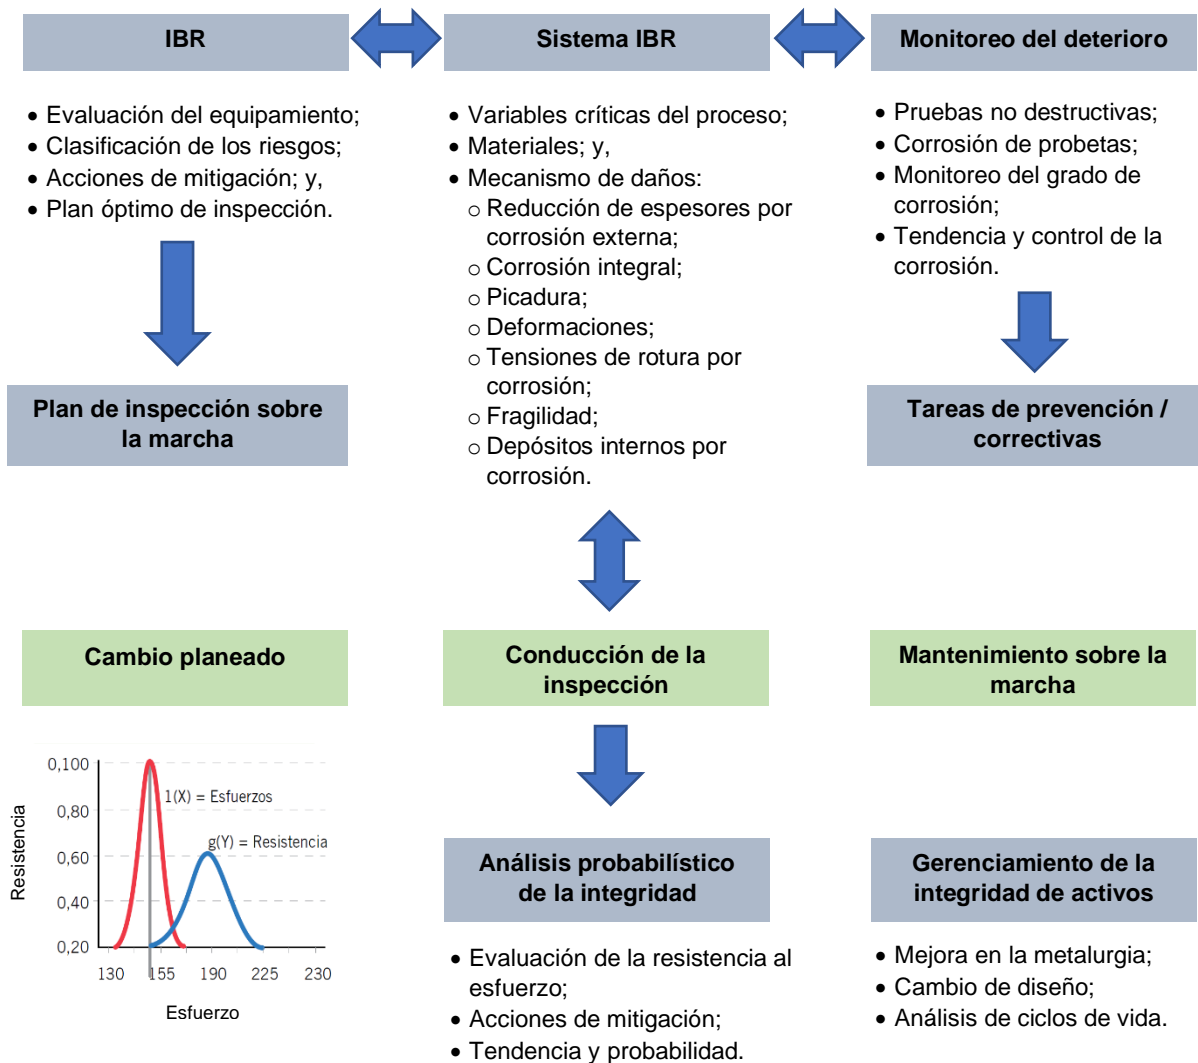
IBR

Sistema IBR

Monitoreo del deterioro

• Evaluación del equipamiento;
• Clasificación de los riesgos;
• Acciones de mitigación; y,
• Plan óptimo de inspección.

• Variables críticas del proceso;
• Materiales; y,
• Mecanismo de daños:
○ Reducción de espesores por corrosión externa;
○ Corrosión integral;
○ Picadura;
○ Deformaciones;
○ Tensiones de rotura por corrosión;
○ Fragilidad;
○ Depósitos internos por corrosión.

• Pruebas no destructivas;
• Corrosión de probetas;
• Monitoreo del grado de corrosión;
• Tendencia y control de la corrosión.

Plan de inspección sobre la marcha

Tareas de prevención / correctivas

Cambio planeado

Conducción de la inspección

Mantenimiento sobre la marcha

0,100
0,80
0,60
0,40
0,20
Resistencia
1(X) = Esfuerzos
g(Y) = Resistencia
130 155 190 225 230
Esfuerzo

Análisis probabilístico de la integridad

Gerenciamiento de la integridad de activos

• Evaluación de la resistencia al esfuerzo;
• Acciones de mitigación;
• Tendencia y probabilidad.

• Mejora en la metalurgia;
• Cambio de diseño;
• Análisis de ciclos de vida.